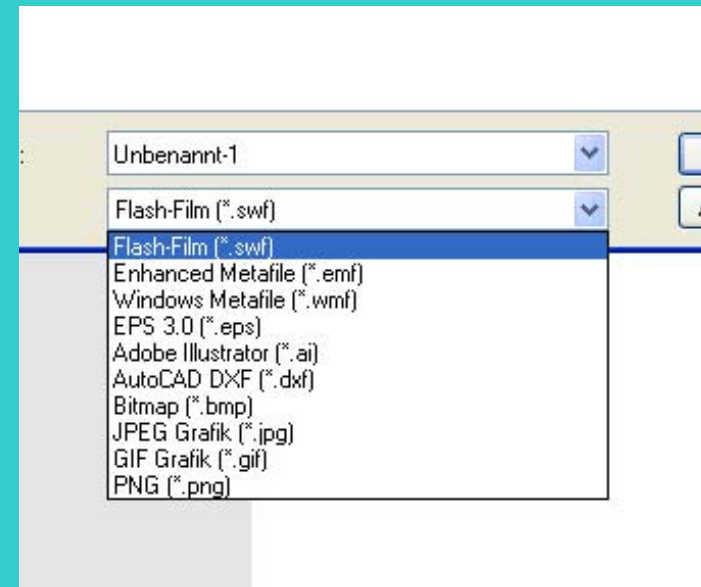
Unbenannt-1

Flash-Film (*.swf)

Flash-Film (*.swf)
Enhanced Metafile (*.emf)
Windows Metafile (*.wmf)
EPS 3.0 (*.eps)
Adobe Illustrator (*.ai)
AutoCAD DXF (*.dxf)
Bitmap (*.bmp)
JPEG Grafik (*.jpg)
GIF Grafik (*.gif)
PNG (*.png)